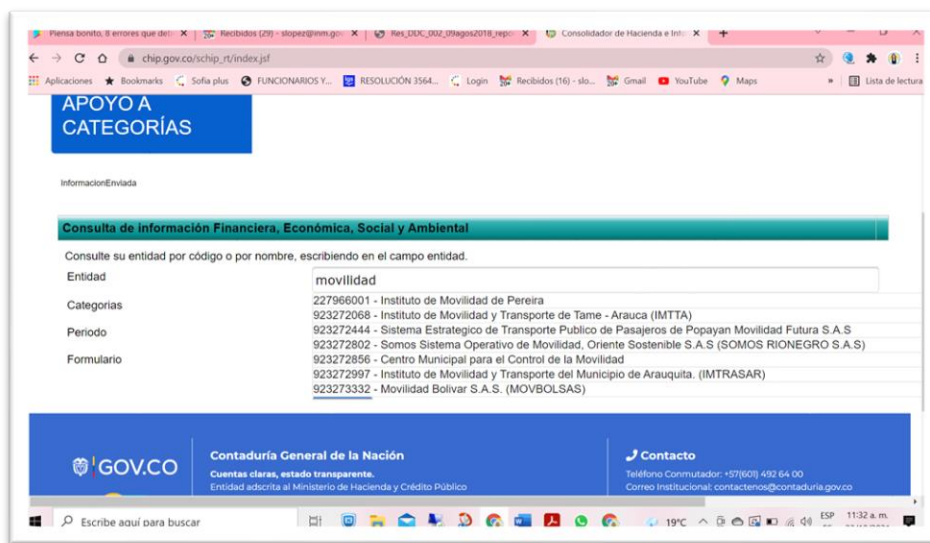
Piensa bonito, 8 errores que deb ×
Recibidos (29) - slopez@inm.gov ×
Res_DDC_002_09agos2018_repo ×
Consolidador de Hacienda e Info ×
+

chip.gov.co/schip_rt/index.jsf

Aplicaciones  Bookmarks  Sofia plus  FUNCIONARIOS Y...  RESOLUCIÓN 3564...  Login  Recibidos (16) - slo...  Gmail  YouTube  Maps  »  Lista de lectura

APOYO A CATEGORÍAS

InformacionEnviada

Consulta de información Financiera, Económica, Social y Ambiental

Consulte su entidad por código o por nombre, escribiendo en el campo entidad.

Entidad
movilidad

Categorias

Periodo

Formulario

227966001 - Instituto de Movilidad de Pereira
923272068 - Instituto de Movilidad y Transporte de Tame - Arauca (IMTTA)
923272444 - Sistema Estrategico de Transporte Publico de Pasajeros de Popayan Movilidad Futura S.A.S
923272802 - Somos Sistema Operativo de Movilidad, Oriente Sostenible S.A.S (SOMOS RIONEGRO S.A.S)
923272856 - Centro Municipal para el Control de la Movilidad
923272997 - Instituto de Movilidad y Transporte del Municipio de Arauquita. (IMTRASAR)
923273332 - Movilidad Bolivar S.A.S. (MOVBOLSAS)

GOV.CO

Contaduría General de la Nación
Cuentas claras, estado transparente.
Entidad adscrita al Ministerio de Hacienda y Crédito Público

Contacto
Teléfono Conmutador: +57(601) 492 64 00
Correo Institucional: contactenos@contaduria.gov.co

Escribe aquí para buscar
19°C
ESP
11:32 a. m.